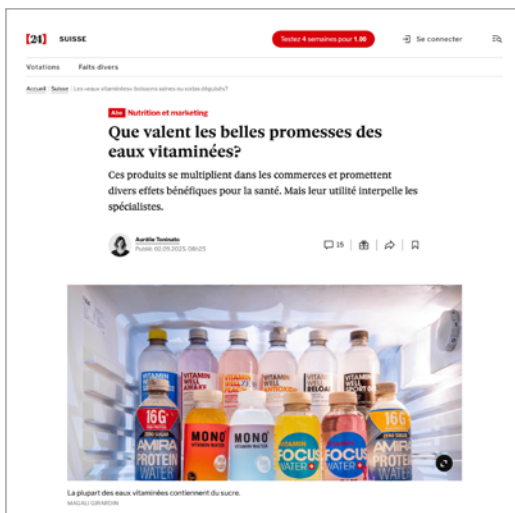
[24] SUISSE

Testez 4 semaines pour 1.00

Se connecter

Votations Faits divers

Accueil | Suisse | Les «eaux vitaminées» boissons saines ou soldes déguisés?

Abo Nutrition et marketing

Que valent les belles promesses des eaux vitaminées?

Ces produits se multiplient dans les commerces et promettent divers effets bénéfiques pour la santé. Mais leur utilité interpelle les spécialistes.

Aurélie Toninato
Publié: 02.05.2025, 06h25

15

VITAMIN WELL
VITAMIN WELL AWAKE
VITAMIN WELL
VITAMIN WELL ANTIOXIDANT
VITAMIN WELL RELOAD
VITAMIN WELL RELOAD
16G
AMIPA PROTEIN WATER
MONO VITAMIN WATER
MONO VITAMIN WATER
VITAMIN FOCUS WATER
VITAMIN FOCUS WATER
16G
AMIPA PROTEIN WATER

La plupart des eaux vitaminées contiennent du sucre.
MAGALI GIRARDIN